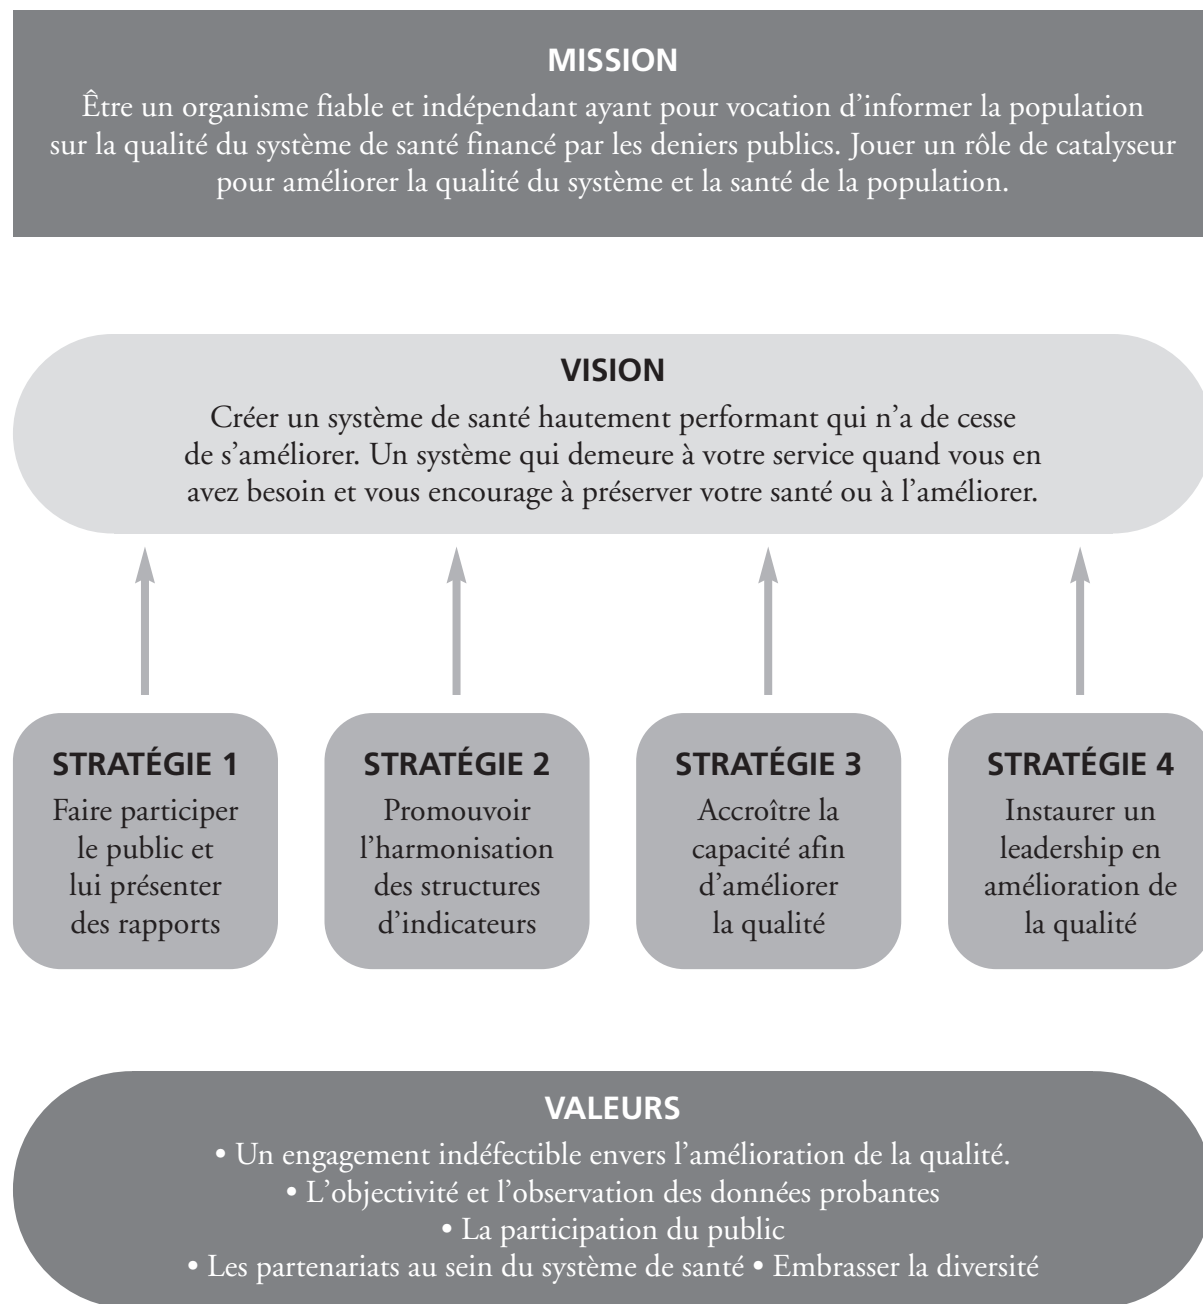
**MISSION**

Être un organisme fiable et indépendant ayant pour vocation d'informer la population sur la qualité du système de santé financé par les deniers publics. Jouer un rôle de catalyseur pour améliorer la qualité du système et la santé de la population.

**VISION**

Créer un système de santé hautement performant qui n'a de cesse de s'améliorer. Un système qui demeure à votre service quand vous en avez besoin et vous encourage à préserver votre santé ou à l'améliorer.

**STRATÉGIE 1**

Faire participer le public et lui présenter des rapports

**STRATÉGIE 2**

Promouvoir l'harmonisation des structures d'indicateurs

**STRATÉGIE 3**

Accroître la capacité afin d'améliorer la qualité

**STRATÉGIE 4**

Instaurer un leadership en amélioration de la qualité

**VALEURS**

• Un engagement indéfectible envers l'amélioration de la qualité.
• L'objectivité et l'observation des données probantes
• La participation du public
• Les partenariats au sein du système de santé • Embrasser la diversité